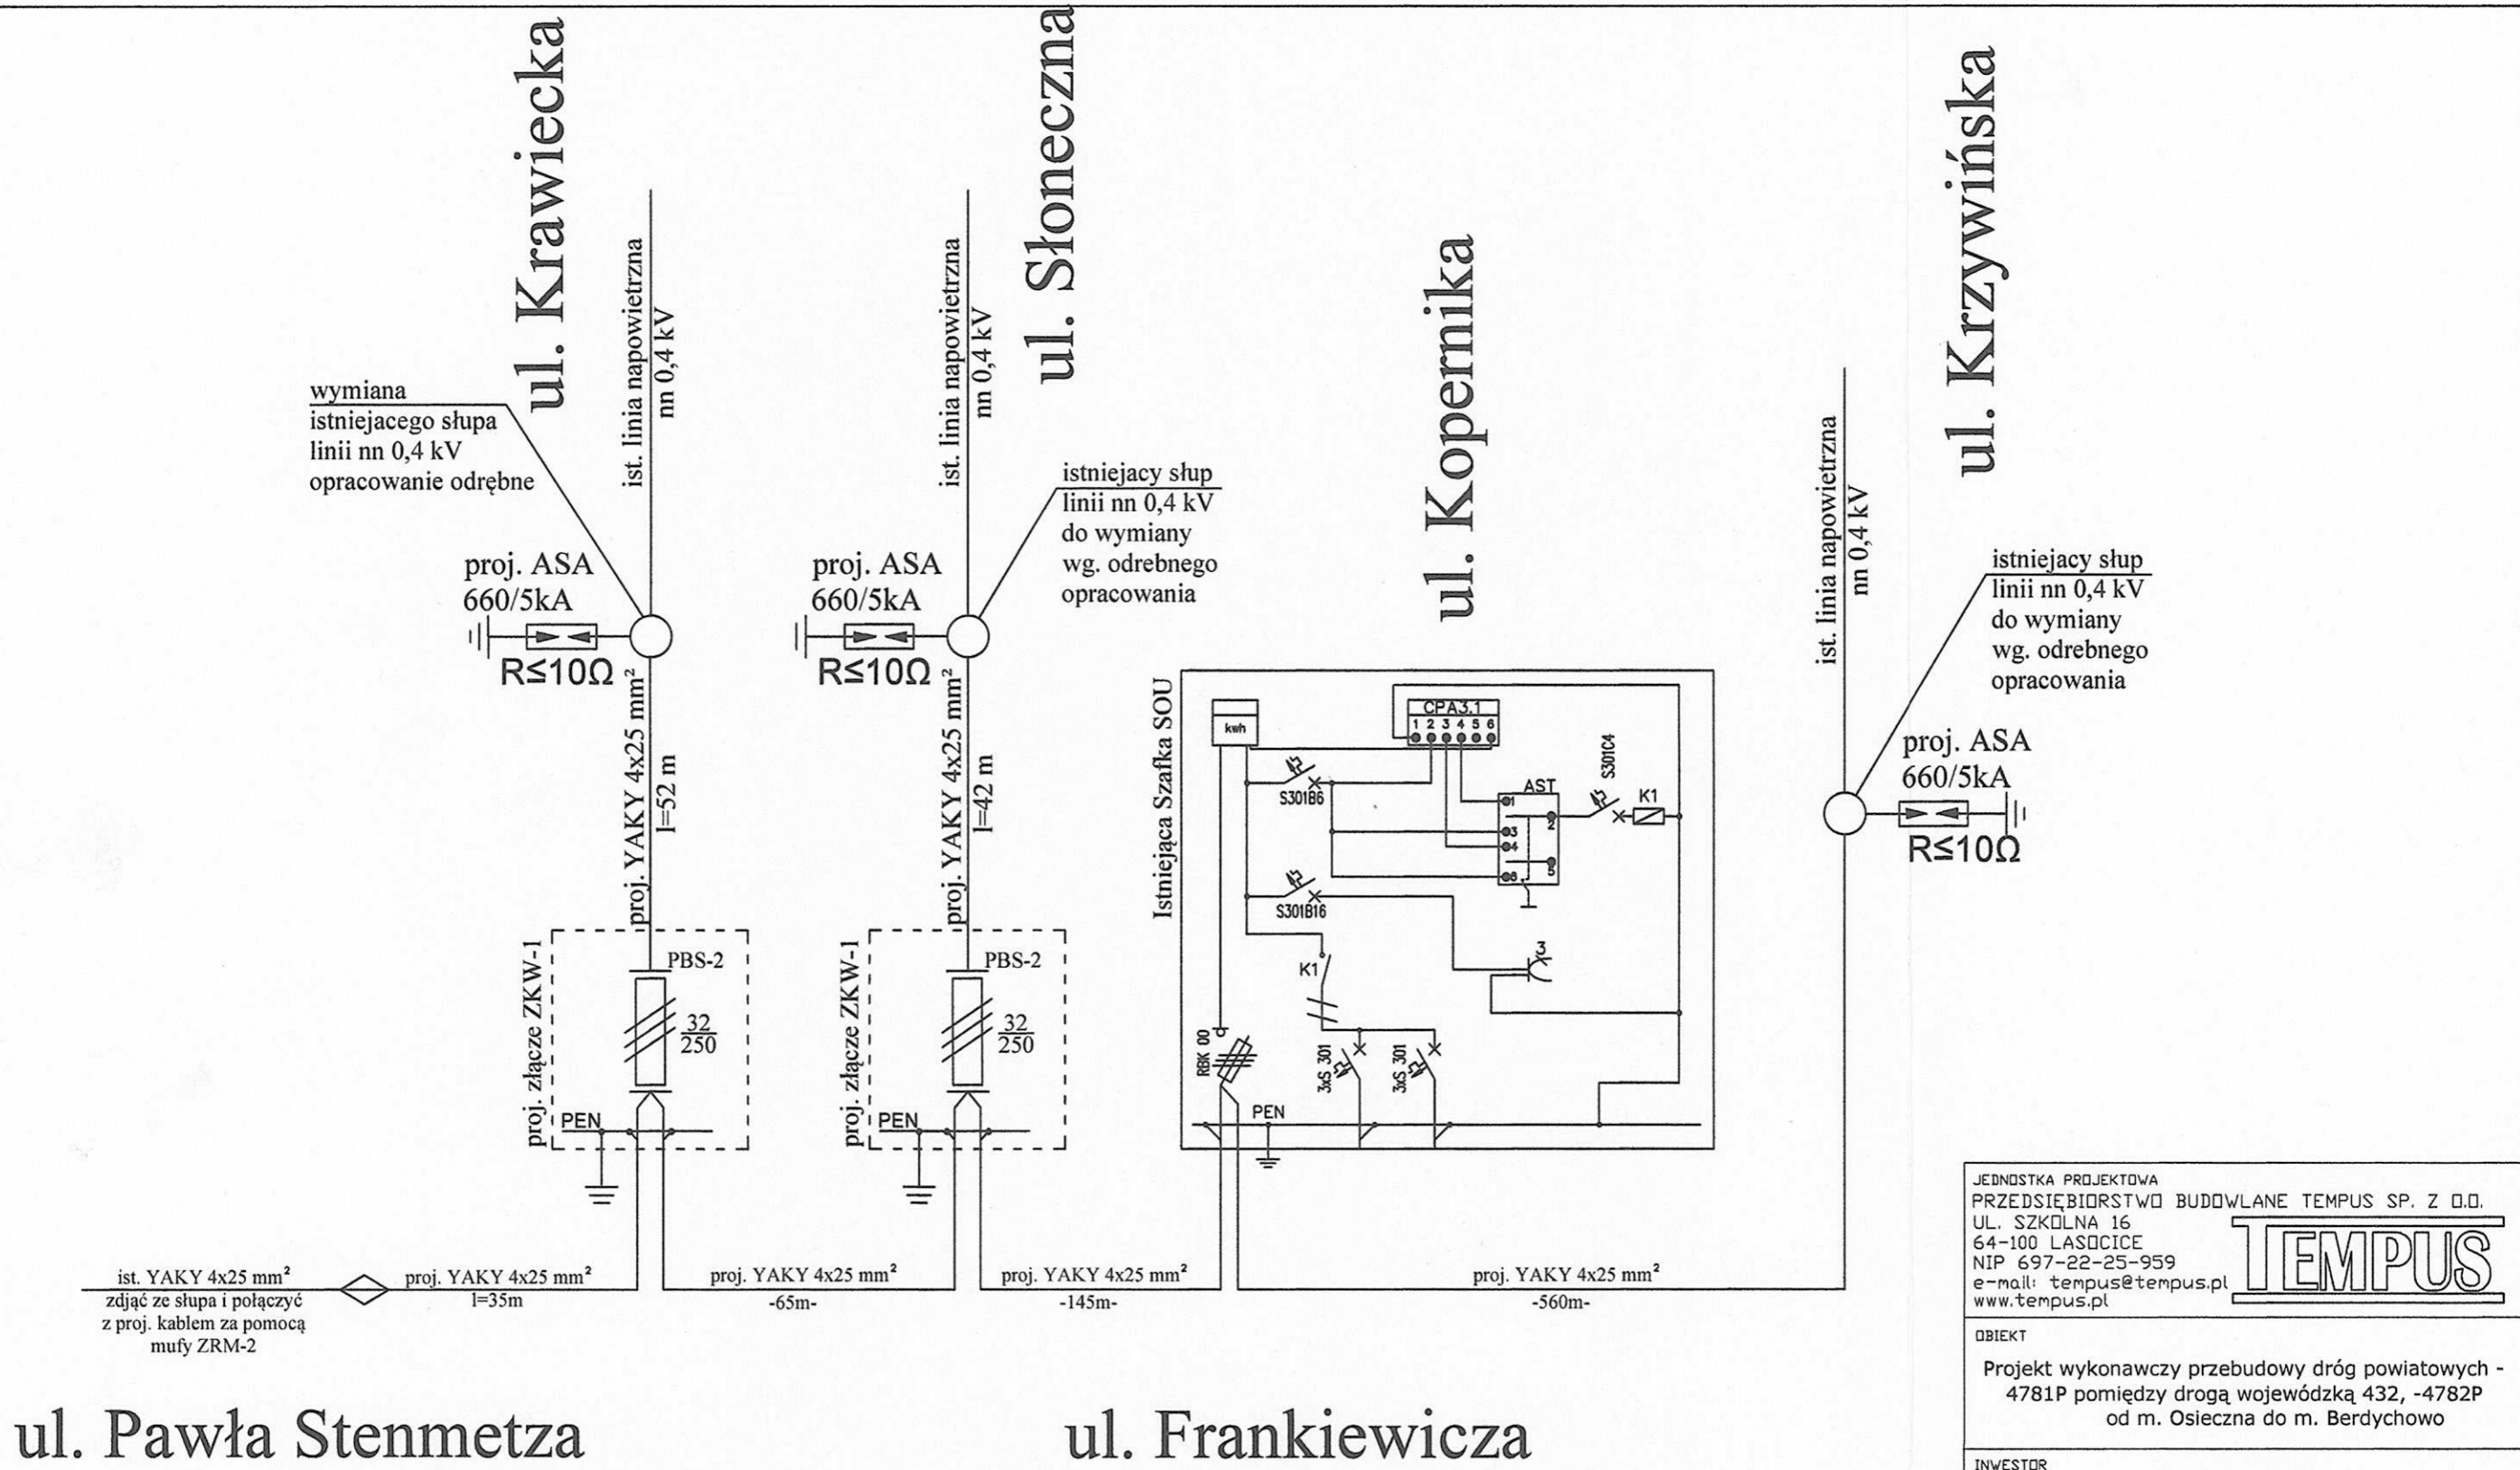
ul. Krawiecka

ist. linia napowietrzna nn 0,4 kV

ul. Słoneczna

ist. linia napowietrzna nn 0,4 kV

ul. Kopernika

ul. Krzywińska

ist. linia napowietrzna nn 0,4 kV

wymiana istniejacego słupa linii nn 0,4 kV opracowanie odrębne

istniejacy słup linii nn 0,4 kV do wymiany wg. odrebnego opracowania

istniejacy słup linii nn 0,4 kV do wymiany wg. odrebnego opracowania

proj. ASA 660/5kA

R≤10Ω

proj. ASA 660/5kA

R≤10Ω

proj. ASA 660/5kA

R≤10Ω

proj. YAKY 4x25 mm²

l=52 m

proj. YAKY 4x25 mm²

l=42 m

Istniejąca Szafka SOU

kwh

CPA3.1

1 2 3 4 5 6

S301B6

AST

S301C4

K1

S301B16

K1

3

RBK 00

3xS 301

3xS 301

PEN

proj. złącze ZKW-1

PBS-2

$\frac{32}{250}$

PEN

proj. złącze ZKW-1

PBS-2

$\frac{32}{250}$

PEN

ist. YAKY 4x25 mm²

zdjąć ze słupa i połączyć z proj. kablem za pomocą mufy ZRM-2

proj. YAKY 4x25 mm²

l=35m

proj. YAKY 4x25 mm²

-65m-

proj. YAKY 4x25 mm²

-145m-

proj. YAKY 4x25 mm²

-560m-

ul. Pawła Stenmetza

ul. Frankiewicza

JEDNOSTKA PROJEKTOWA

PRZEDSIĘBIORSTWO BUDOWLANE TEMPUS SP. Z O.O.

UL. SZKOLNA 16

64-100 LASOCICE

NIP 697-22-25-959

e-mail: tempus@tempus.pl

www.tempus.pl

TEMPUS

OBIEKT

Projekt wykonawczy przebudowy dróg powiatowych - 4781P pomiędzy drogą wojewódzką 432, -4782P od m. Osieczna do m. Berdychowo

INWESTOR